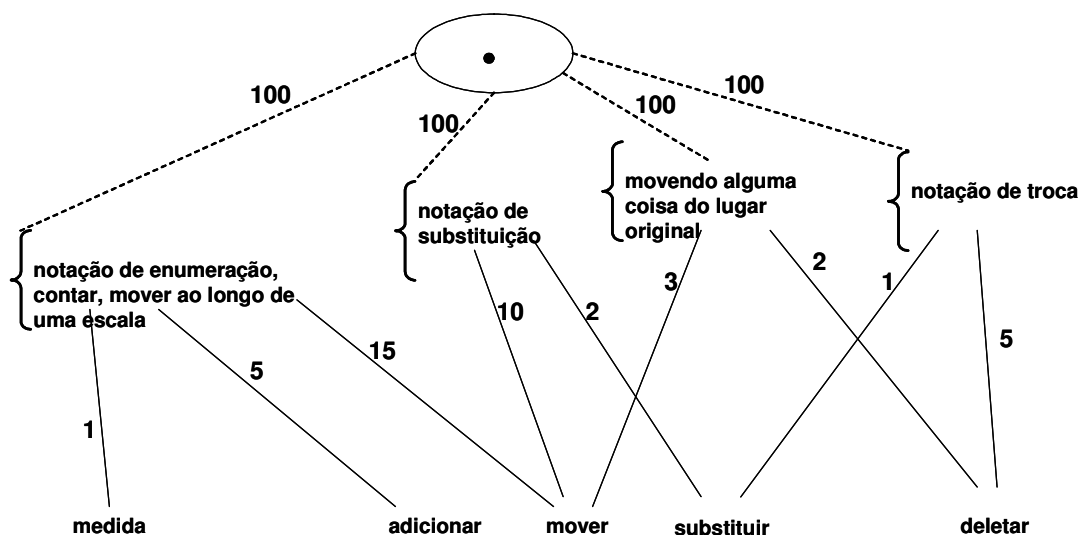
100

100

100

100

notação de substituição

movendo alguma coisa do lugar original

notação de troca

notação de enumeração, contar, mover ao longo de uma escala

10

2

3

2

1

5

15

5

1

medida

adicionar

mover

substituir

deletar